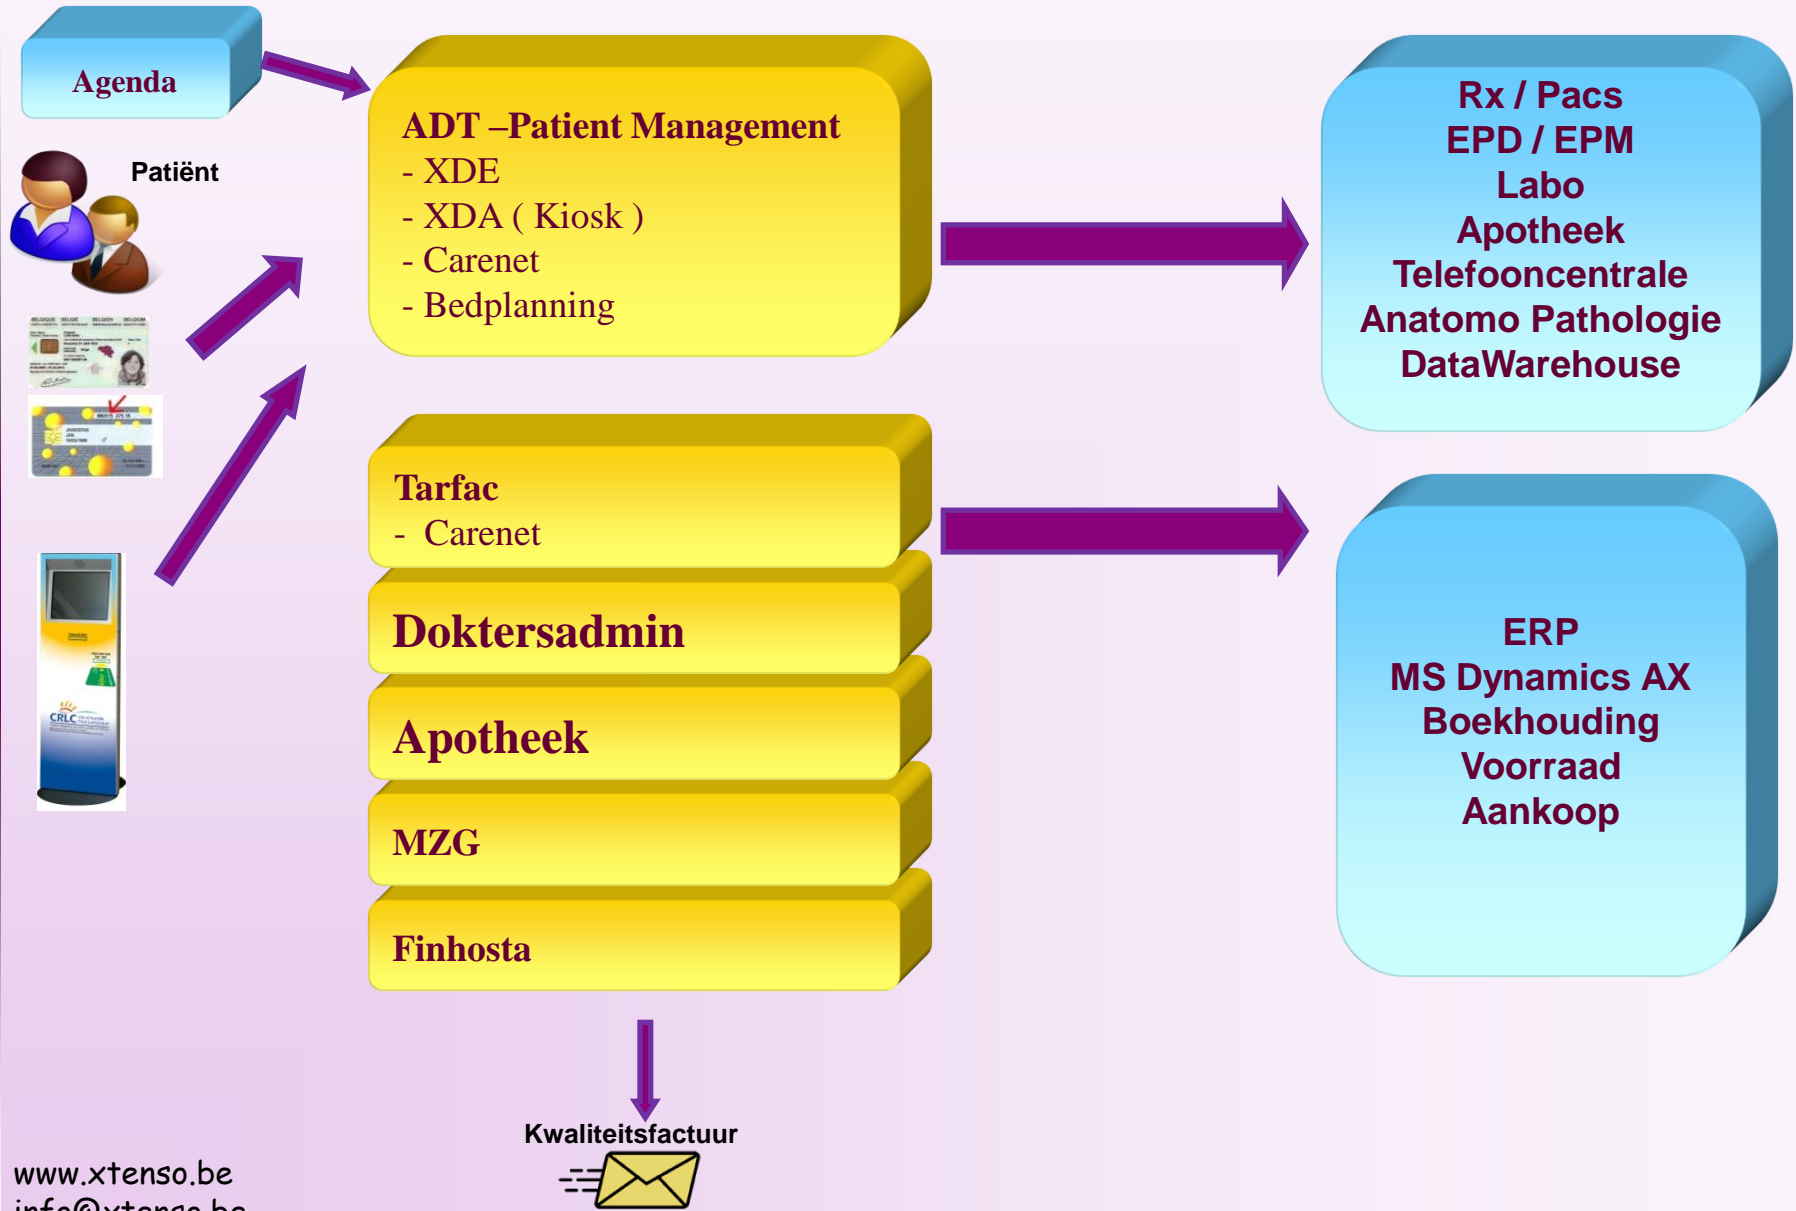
Agenda

Patiënt

ADT –Patient Management
- XDE
- XDA ( Kiosk )
- Carenet
- Bedplanning

Rx / Pacs
EPD / EPM
Labo
Apotheek
Telefooncentrale
Anatomo Pathologie
DataWarehouse

Tarfac
- Carenet

Doktersadmin

Apotheek

MZG

Finhosta

ERP
MS Dynamics AX
Boekhouding
Voorraad
Aankoop

Kwaliteitsfactuur

www.xtenso.be
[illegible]